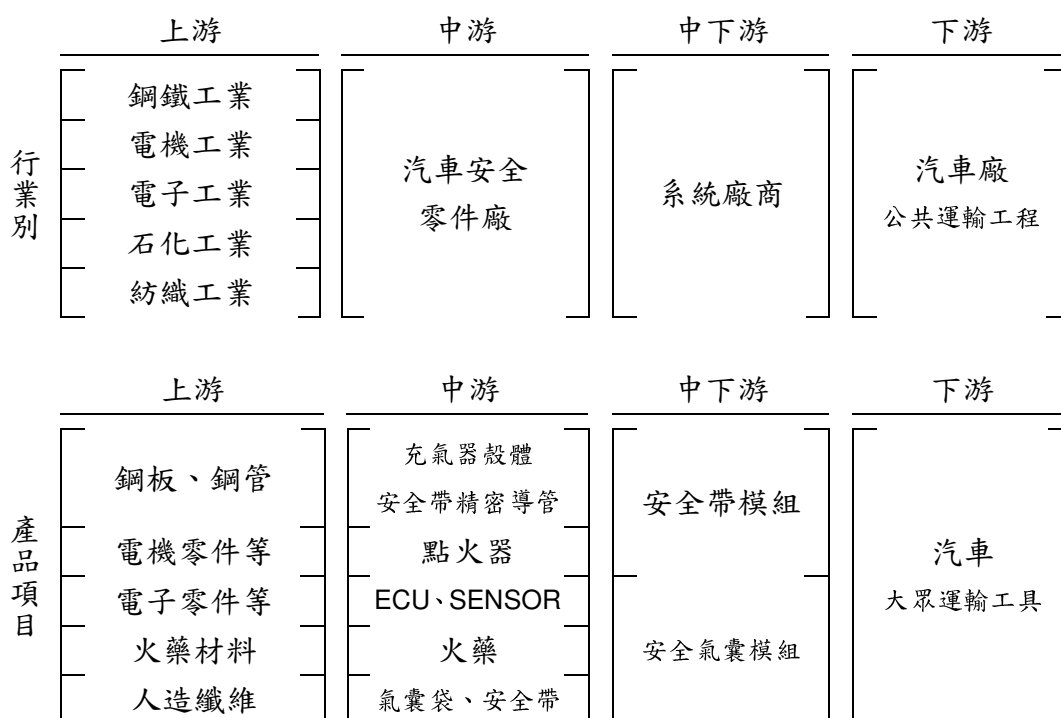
| | 上游 | 中游 | 中下游 | 下游 |
|---|---|---|---|---|
| 行業別 | 鋼鐵工業<br>電機工業<br>電子工業<br>石化工業<br>紡織工業 | 汽車安全零件廠 | 系統廠商 | 汽車廠<br>公共運輸工程 |

| | 上游 | 中游 | 中下游 | 下游 |
|---|---|---|---|---|
| 產品項目 | 鋼板、鋼管<br>電機零件等<br>電子零件等<br>火藥材料<br>人造纖維 | 充氣器殼體<br>安全帶精密導管<br>點火器<br>ECU、SENSOR<br>火藥<br>氣囊袋、安全帶 | 安全帶模組<br>安全氣囊模組 | 汽車<br>大眾運輸工具 |